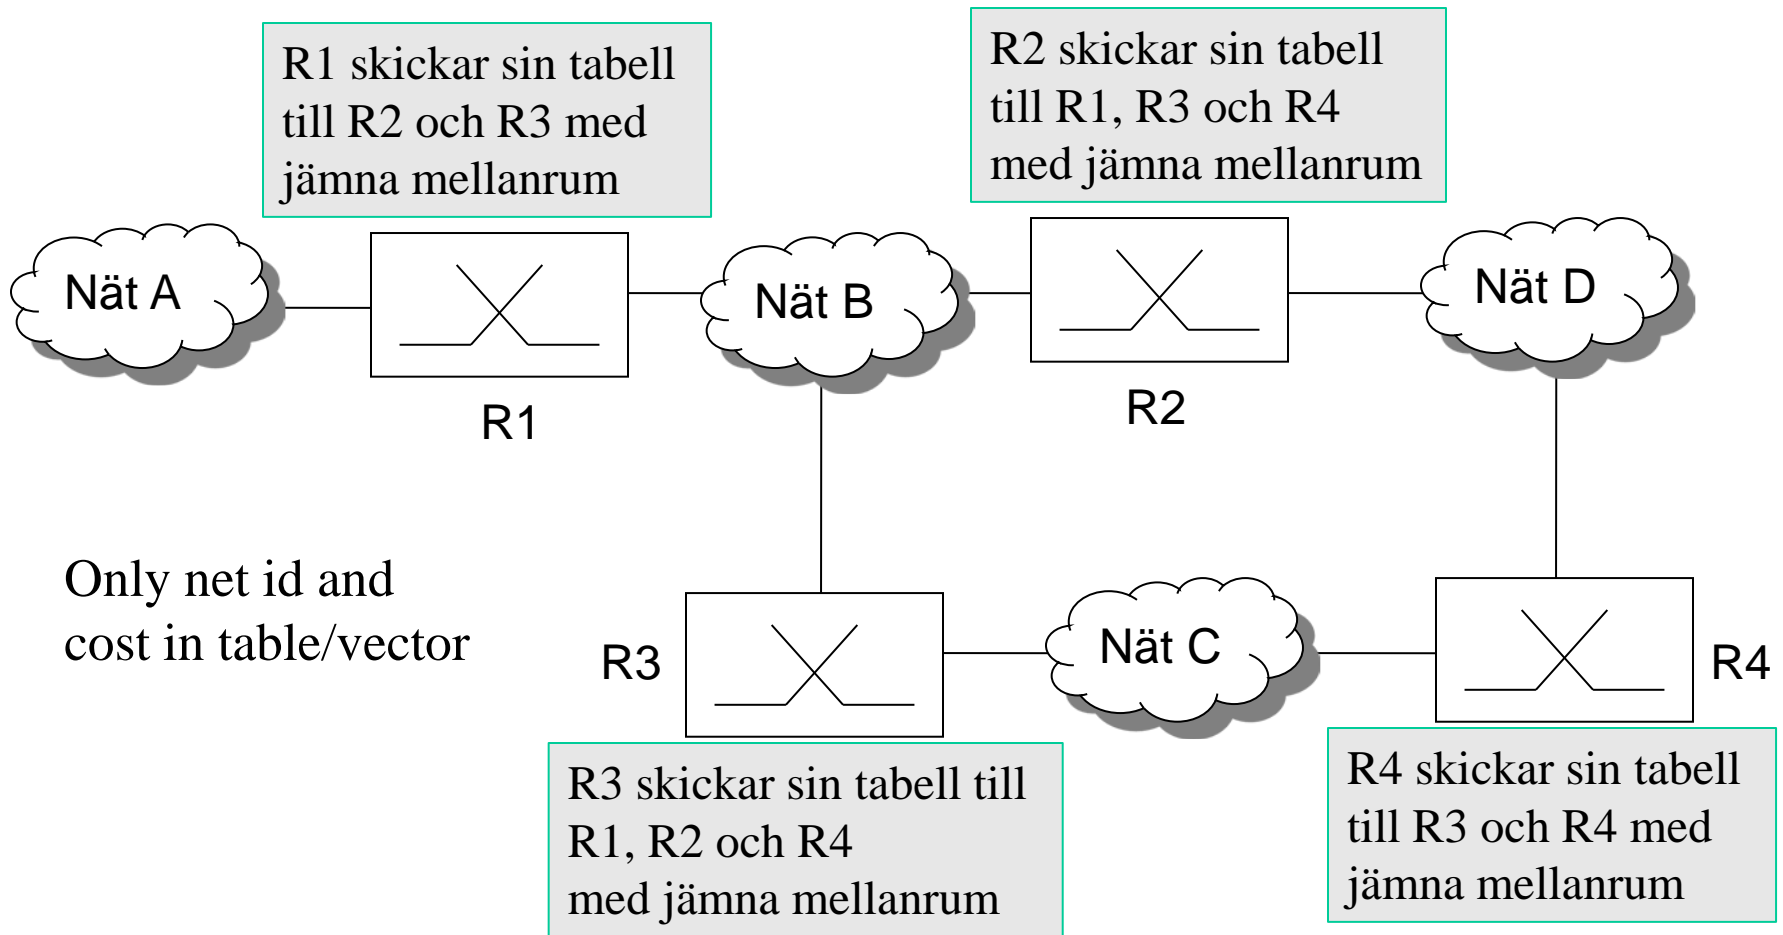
R1 skickar sin tabell till R2 och R3 med jämna mellanrum

R2 skickar sin tabell till R1, R3 och R4 med jämna mellanrum

Nät A

Nät B

Nät D

R1

R2

Only net id and cost in table/vector

R3

Nät C

R4

R3 skickar sin tabell till R1, R2 och R4 med jämna mellanrum

R4 skickar sin tabell till R3 och R4 med jämna mellanrum